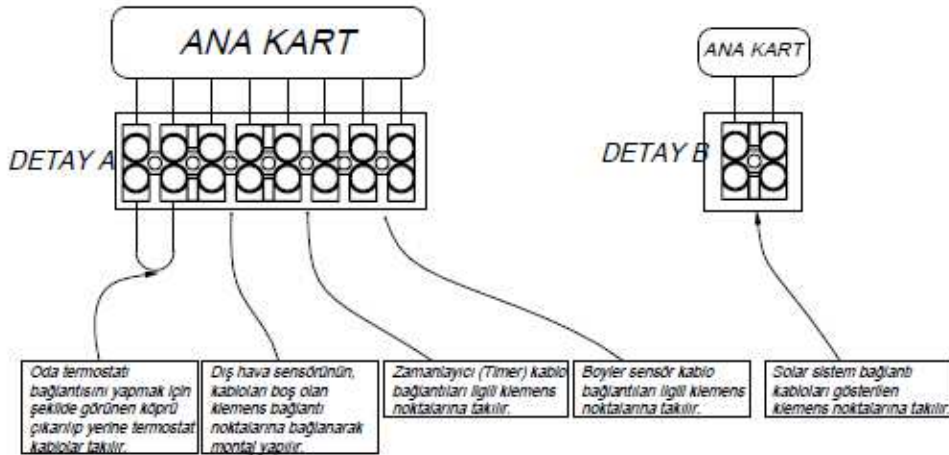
ANA KART

DETAY A

ANA KART

DETAY B

Oda termostatı bağlantısını yapmak için şekilde görünen köprü çıkarılıp yerine termostat kabloları takılır.

Dış hava sensörünün, kabloları boş olan klemens bağlantı noktalarına bağlanarak montajı yapılır.

Zamanlayıcı (Timer) kablo bağlantıları ilgili klemens noktalarına takılır.

Boyler sensör kablo bağlantıları ilgili klemens noktalarına takılır.

Solar sistem bağlantı kabloları gösterilen klemens noktalarına takılır.